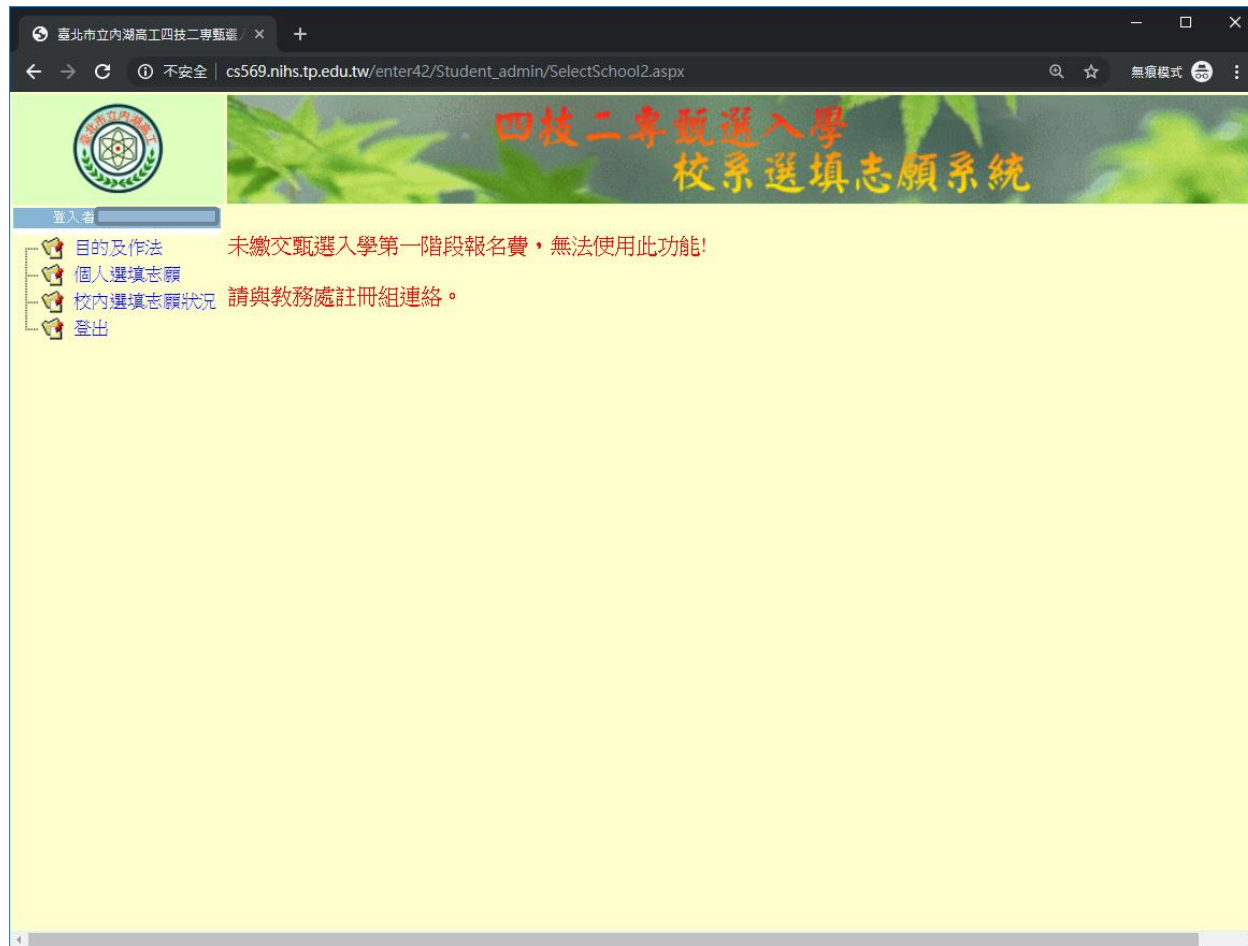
臺北市立內湖高工四技二專甄選 ×
+
不安全 | cs569.nihs.tp.edu.tw/enter42/Student_admin/SelectSchool2.aspx
無痕模式

臺北市立內湖高工

四技二專甄選入學
校系選填志願系統

登入者

目的及作法
個人選填志願
校內選填志願狀況
登出

未繳交甄選入學第一階段報名費，無法使用此功能!

請與教務處註冊組連絡。